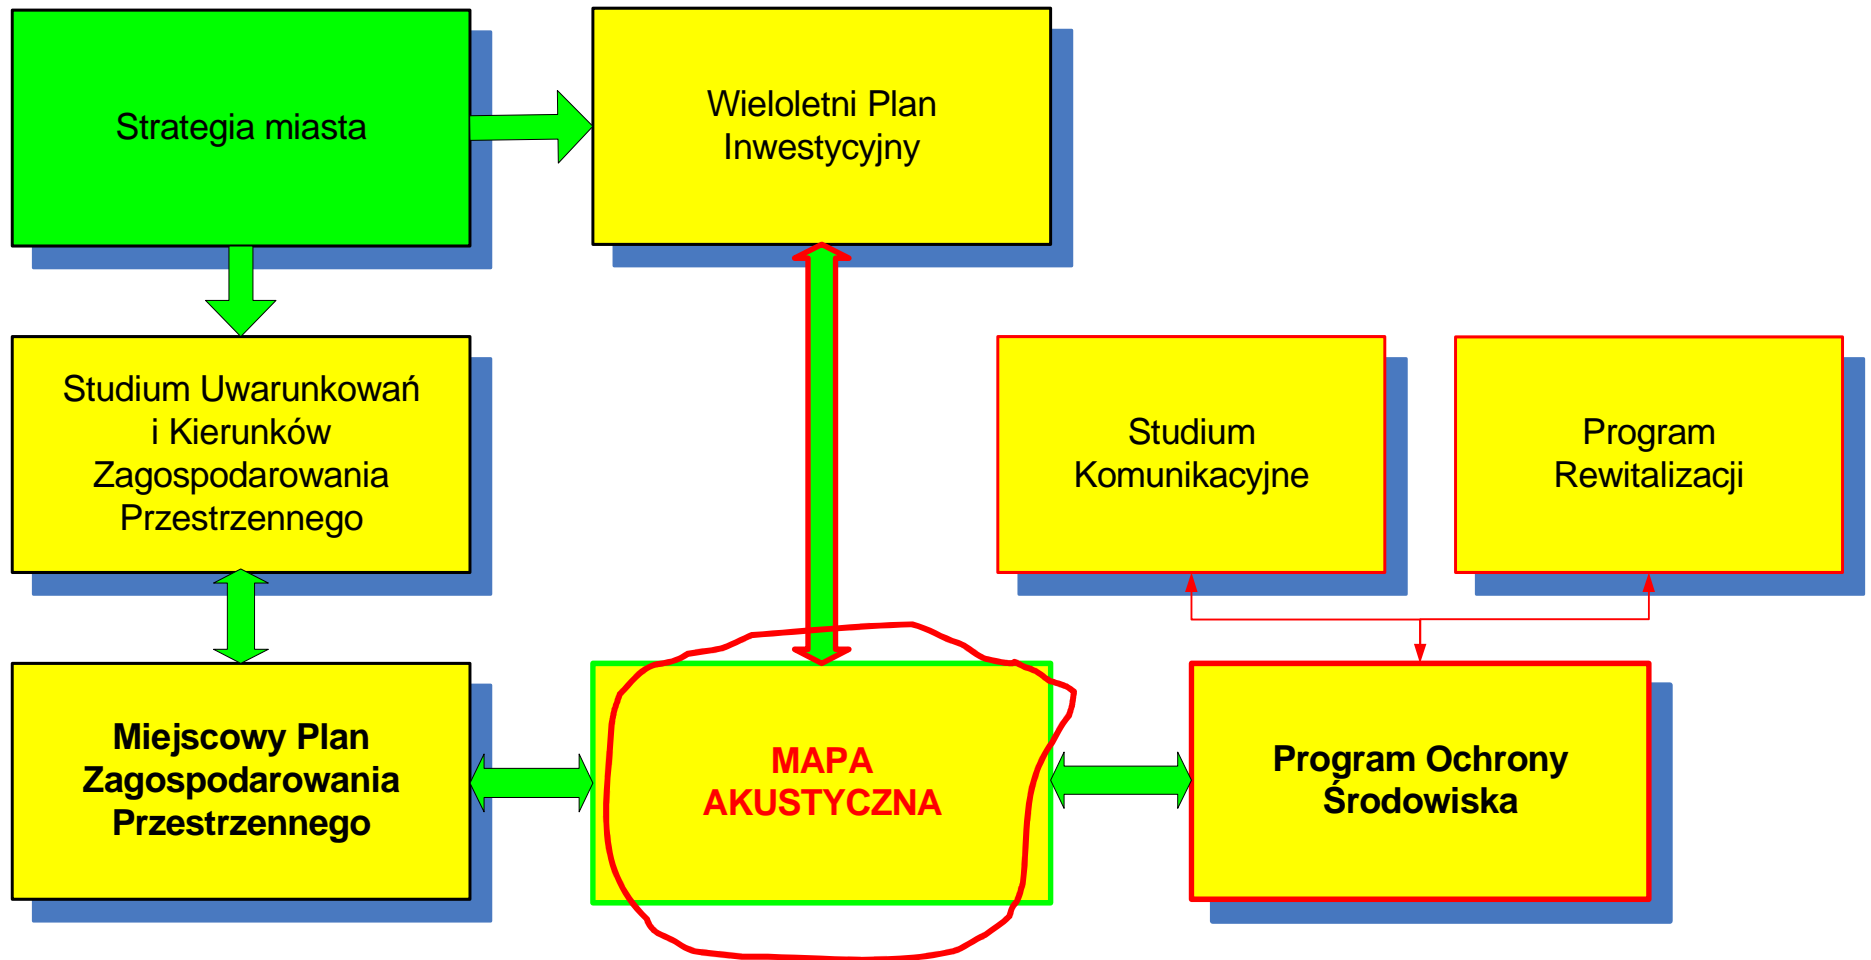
Strategia miasta

Wieloletni Plan Inwestycyjny

Studium Uwarunkowań i Kierunków Zagospodarowania Przestrzennego

Studium Komunikacyjne

Program Rewitalizacji

Miejscowy Plan Zagospodarowania Przestrzennego

MAPA AKUSTYCZNA

Program Ochrony Środowiska